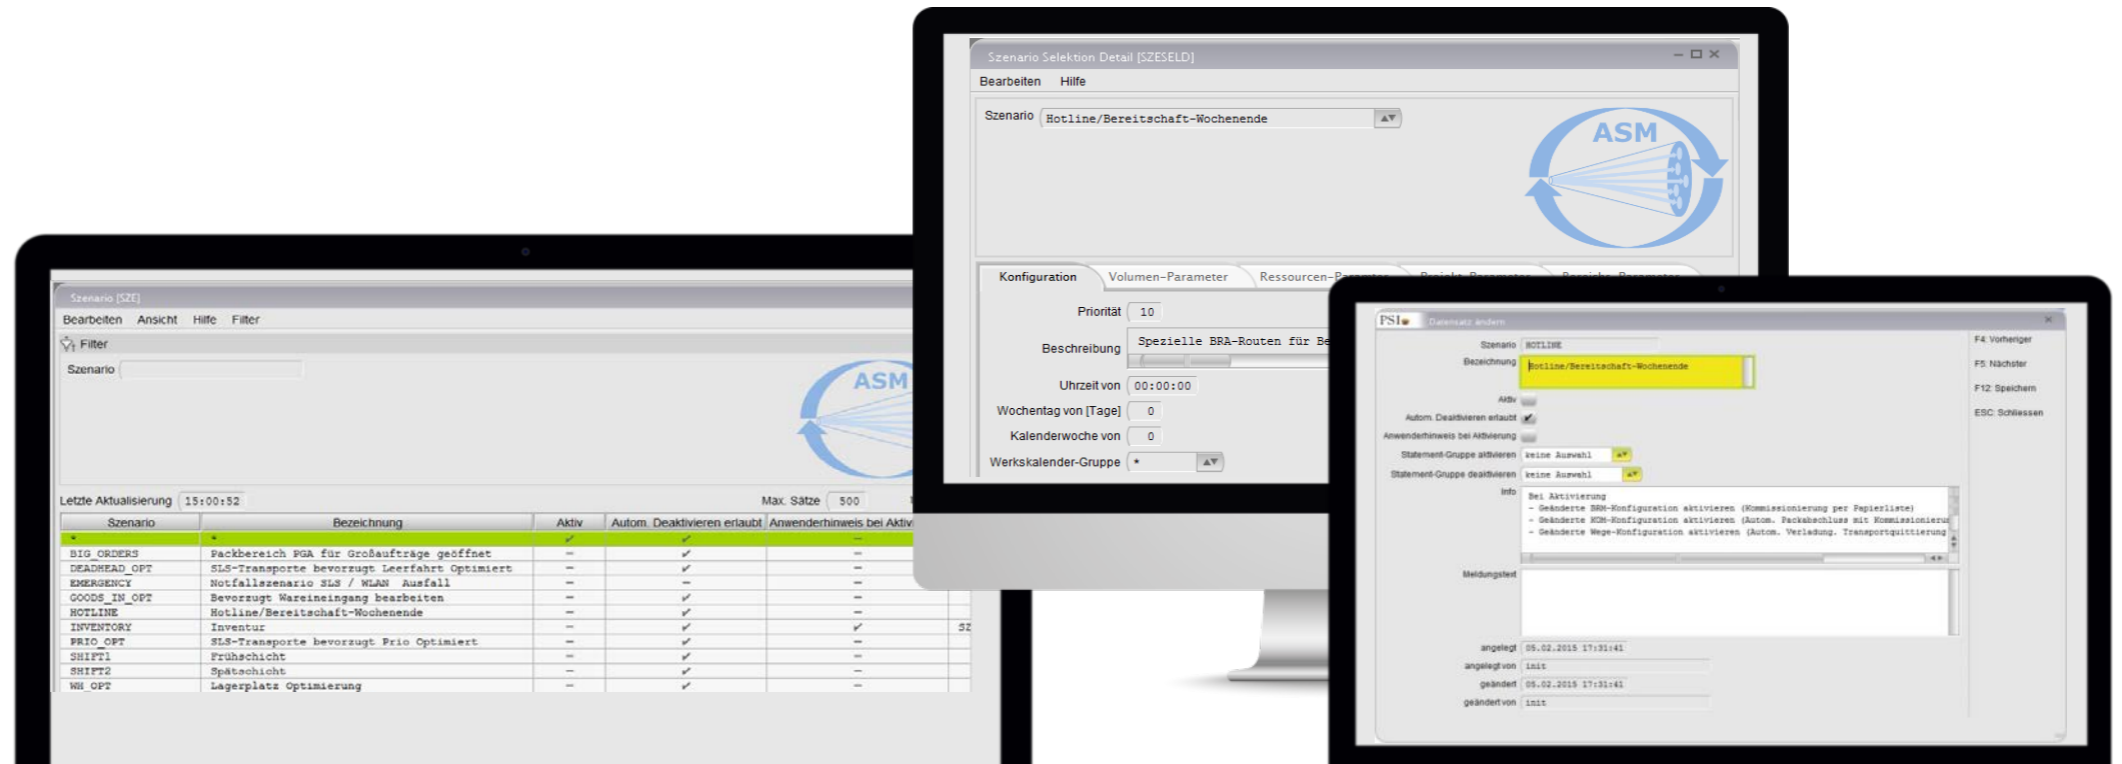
Szenario Selektion Detail [SZESELD]

Bearbeiten Hilfe

Szenario Hotline/Bereitschaft-Wochenende

ASM

Konfiguration Volumen-Parameter Ressourcen-P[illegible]

Priorität 10

Beschreibung Spezielle BRA-Routen für Be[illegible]

Uhrzeit von 00:00:00

Wochentag von [Tage] 0

Kalenderwoche von 0

Werkskalender-Gruppe *

Szenario [SZE]

Bearbeiten Ansicht Hilfe Filter

Filter

Szenario

ASM

Letzte Aktualisierung 15:00:52

Max. Sätze 500

| Szenario | Bezeichnung | Aktiv | Autom. Deaktivieren erlaubt | Anwenderhinweis bei Aktiv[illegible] | |
|---|---|---|---|---|---|
| * | * | ✓ | ✓ | – | |
| BIG_ORDERS | Packbereich PGA für Großaufträge geöffnet | – | ✓ | – | |
| DEADHEAD_OPT | SLS-Transporte bevorzugt Leerfahrt Optimiert | – | ✓ | – | |
| EMERGENCY | Notfallszenario SLS / WLAN Ausfall | – | – | – | |
| GOODS_IN_OPT | Bevorzugt Wareineingang bearbeiten | – | ✓ | – | |
| HOTLINE | Hotline/Bereitschaft-Wochenende | – | ✓ | – | |
| INVENTORY | Inventur | – | ✓ | ✓ | SZ |
| PRIO_OPT | SLS-Transporte bevorzugt Prio Optimiert | – | ✓ | – | |
| SHIFT1 | Frühschicht | – | ✓ | – | |
| SHIFT2 | Spätschicht | – | ✓ | – | |
| WH_OPT | Lagerplatz Optimierung | – | ✓ | – | |

PSI Datensatz ändern

Szenario HOTLINE

Bezeichnung Hotline/Bereitschaft-Wochenende

Aktiv

Autom. Deaktivieren erlaubt

Anwenderhinweis bei Aktivierung

Statement-Gruppe aktivieren keine Auswahl

Statement-Gruppe deaktivieren keine Auswahl

Info Bei Aktivierung
– Geänderte BRH-Konfiguration aktivieren (Kommissionierung per Papierliste)
– Geänderte KOM-Konfiguration aktivieren (Autom. Packabschluss mit Kommissionieru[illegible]
– Geänderte Wege-Konfiguration aktivieren (Autom. Verladung, Transportquittierung

Meldungstext

angelegt 05.02.2015 17:31:41

angelegt von init

geändert 05.02.2015 17:31:41

geändert von init

F4: Vorheriger

F5: Nächster

F12: Speichern

ESC: Schliessen